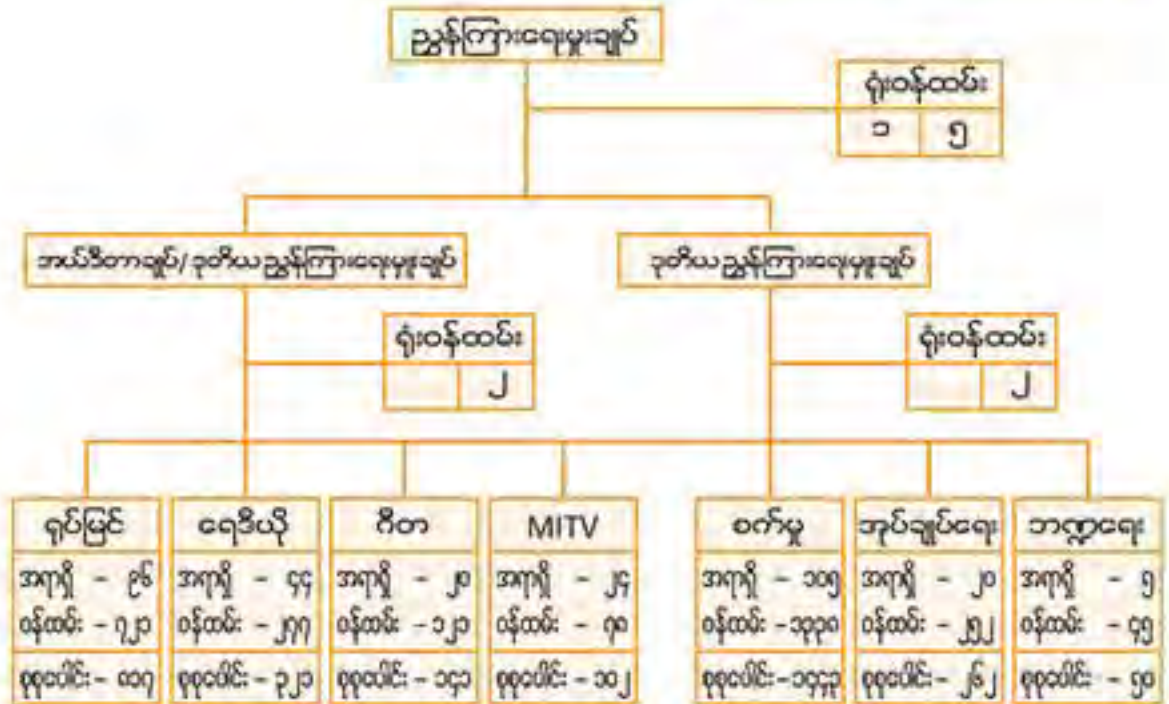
ညွှန်ကြားရေးမှူးချုပ်

ရုံးဝန်ထမ်း

| ၁ | ၅ |
|---|---|

အယ်ဒီတာချုပ်/ ဒုတိယ ညွှန်ကြားရေးမှူးချုပ်

ရုံးဝန်ထမ်း

|  | ၂ |
|---|---|

ဒုတိယ ညွှန်ကြားရေးမှူးချုပ်

ရုံးဝန်ထမ်း

|  | ၂ |
|---|---|

| ရုပ်မြင် | ရေဒီယို | ဂီတ | MITV | စက်မှု | အုပ်ချုပ်ရေး | ဘဏ္ဍာရေး |
|---|---|---|---|---|---|---|
| အရာရှိ – ၉၆ | အရာရှိ – ၄၄ | အရာရှိ – ၂၈ | အရာရှိ – ၂၄ | အရာရှိ – ၁၀၅ | အရာရှိ – ၂၀ | အရာရှိ – ၅ |
| ဝန်ထမ်း – ၇၂၁ | ဝန်ထမ်း – ၂၇၇ | ဝန်ထမ်း – ၁၂၁ | ဝန်ထမ်း – ၇၈ | ဝန်ထမ်း – ၁၃၃၀ | ဝန်ထမ်း – ၂၅၂ | ဝန်ထမ်း – ၄၅ |
| စုစုပေါင်း – ၈၁၇ | စုစုပေါင်း – ၃၂၁ | စုစုပေါင်း – ၁၄၉ | စုစုပေါင်း – ၁၀၂ | စုစုပေါင်း –၁၄၃၃ | စုစုပေါင်း – ၂၆၂ | စုစုပေါင်း – ၅၀ |